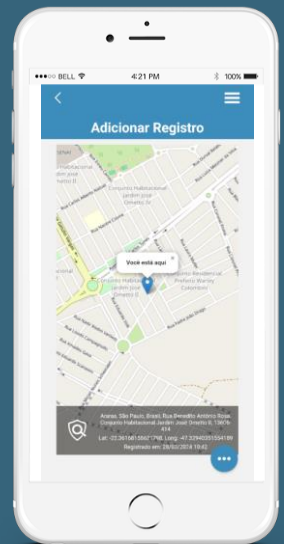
BELL
4:21 PM
100%

Adicionar Registro

Você está aqui

Conjunto Habitacional Jardim José Ometto II

Araras, São Paulo, Brasil, Rua Benedito Antônio Rosa, Conjunto Habitacional Jardim José Ometto II, 13606-414
Lat.: -22.361661556 Long.: -47.32940355541
Registrado em: 29/03/2018 19:42